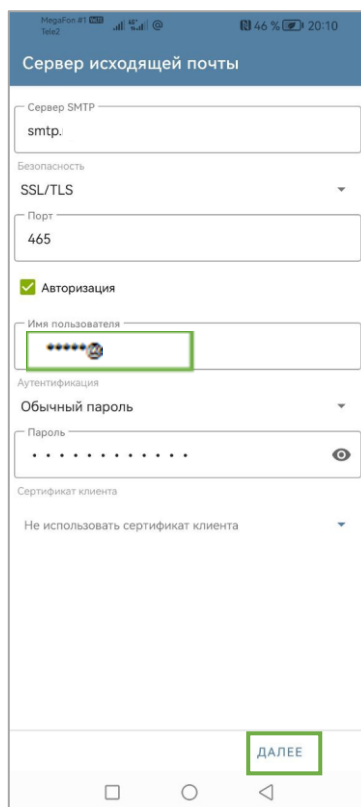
MegaFon #1 Tele2 46 % 20:10

Сервер исходящей почты

Сервер SMTP
smtp.

Безопасность
SSL/TLS

Порт
465

Авторизация

Имя пользователя
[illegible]

Аутентификация
Обычный пароль

Пароль
• • • • • • • • • • • •

Сертификат клиента
Не использовать сертификат клиента

ДАЛЕЕ